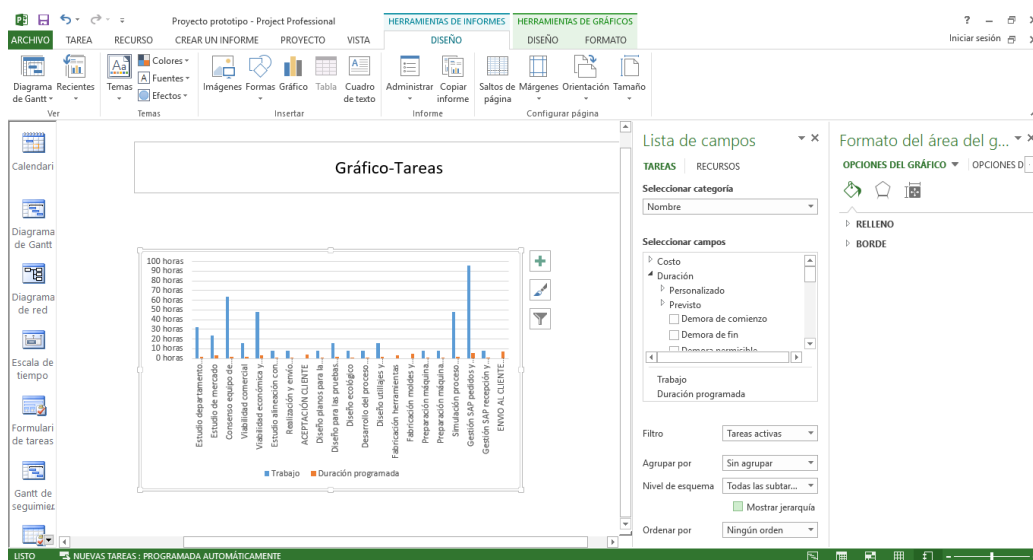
Proyecto prototipo - Project Professional
HERRAMIENTAS DE INFORMES HERRAMIENTAS DE GRÁFICOS
? – ✕
ARCHIVO TAREA RECURSO CREAR UN INFORME PROYECTO VISTA DISEÑO DISEÑO FORMATO
Iniciar sesión

Diagrama de Gantt Recientes
Ver
Temas Colores Fuentes Efectos
Temas
Imágenes Formas Gráfico Tabla Cuadro de texto
Insertar
Administrar Copiar informe
Informe
Saltos de página Márgenes Orientación Tamaño
Configurar página

Calendario
Diagrama de Gantt
Diagrama de red
Escala de tiempo
Formulario de tareas
Gantt de seguimiento

Gráfico-Tareas

100 horas
90 horas
80 horas
70 horas
60 horas
50 horas
40 horas
30 horas
20 horas
10 horas
0 horas

Estudio departamento...
Estudio de mercado
Consenso equipo de...
Viabilidad comercial
Viabilidad económica y...
Estudio alineación con...
Realización y envío...
ACEPTACIÓN CLIENTE
Diseño planos para la...
Diseño para las pruebas...
Diseño ecológico
Desarrollo del proceso...
Diseño utillajes y...
Fabricación herramientas
Fabricación moldes y...
Preparación máquina...
Preparación máquina...
Simulación proceso...
Gestión SAP pedidos y...
Gestión SAP recepción y...
ENVIO AL CLIENTE...

Trabajo Duración programada

Lista de campos
TAREAS RECURSOS
Seleccionar categoría
Nombre
Seleccionar campos
Costo
Duración
Personalizado
Previsto
Demora de comienzo
Demora de fin
Demora permisible
Trabajo
Duración programada
Filtro Tareas activas
Agrupar por Sin agrupar
Nivel de esquema Todas las subtar...
Mostrar jerarquía
Ordenar por Ningún orden

Formato del área del g...
OPCIONES DEL GRÁFICO OPCIONES D
RELLENO
BORDE

LISTO NUEVAS TAREAS : PROGRAMADA AUTOMÁTICAMENTE